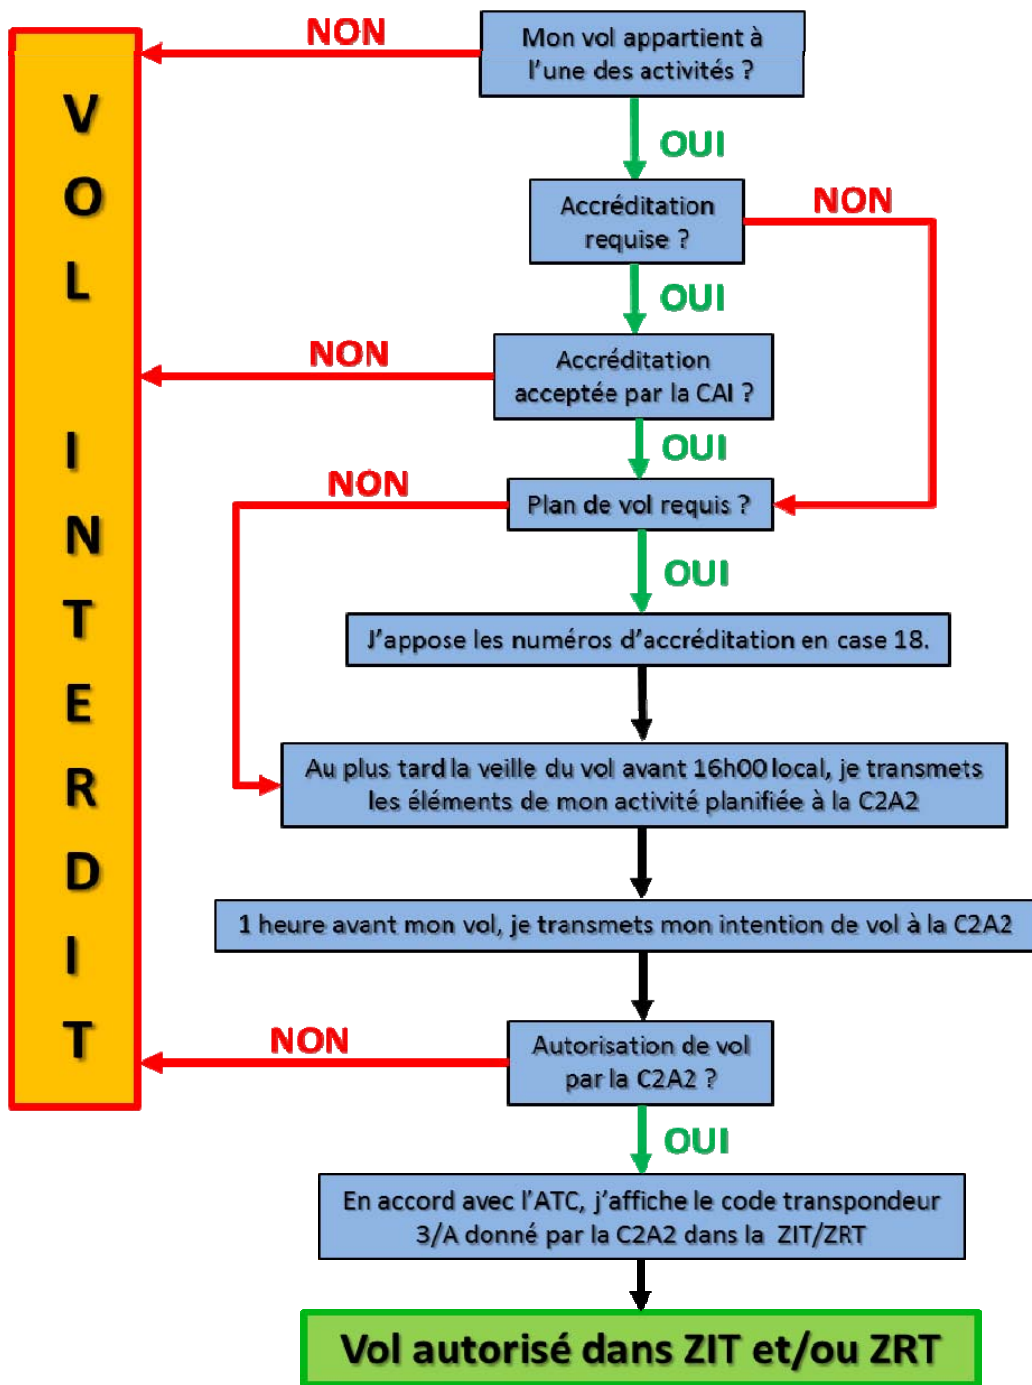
VOL INTERDIT

NON

Mon vol appartient à l'une des activités ?

OUI

Accréditation requise ?

NON

OUI

NON

Accréditation acceptée par la CAI ?

OUI

NON

Plan de vol requis ?

OUI

J'appose les numéros d'accréditation en case 18.

Au plus tard la veille du vol avant 16h00 local, je transmets les éléments de mon activité planifiée à la C2A2

1 heure avant mon vol, je transmets mon intention de vol à la C2A2

NON

Autorisation de vol par la C2A2 ?

OUI

En accord avec l'ATC, j'affiche le code transpondeur 3/A donné par la C2A2 dans la ZIT/ZRT

Vol autorisé dans ZIT et/ou ZRT